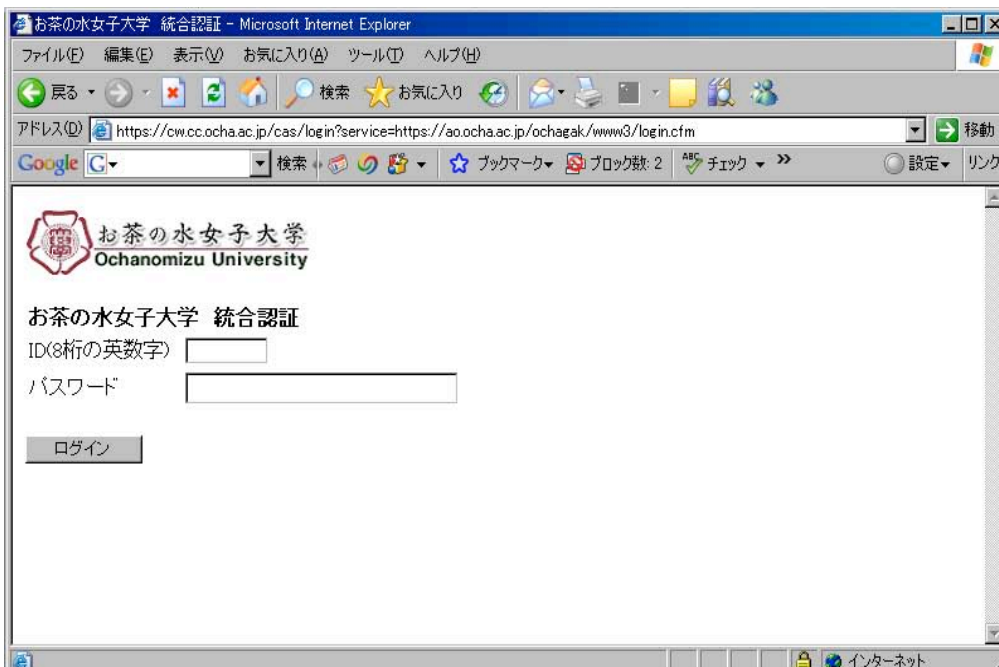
お茶の水女子大学 統合認証 - Microsoft Internet Explorer

ファイル(F) 編集(E) 表示(V) お気に入り(A) ツール(T) ヘルプ(H)

戻る 検索 お気に入り

アドレス(D) https://cw.cc.ocha.ac.jp/cas/login?service=https://ao.ocha.ac.jp/ochagak/www3/login.cfm 移動

Google G 検索 ブックマーク ブロック数: 2 チェック » 設定 リンク

お茶の水女子大学
Ochanomizu University

お茶の水女子大学 統合認証
ID(8桁の英数字)
パスワード

ログイン

インターネット